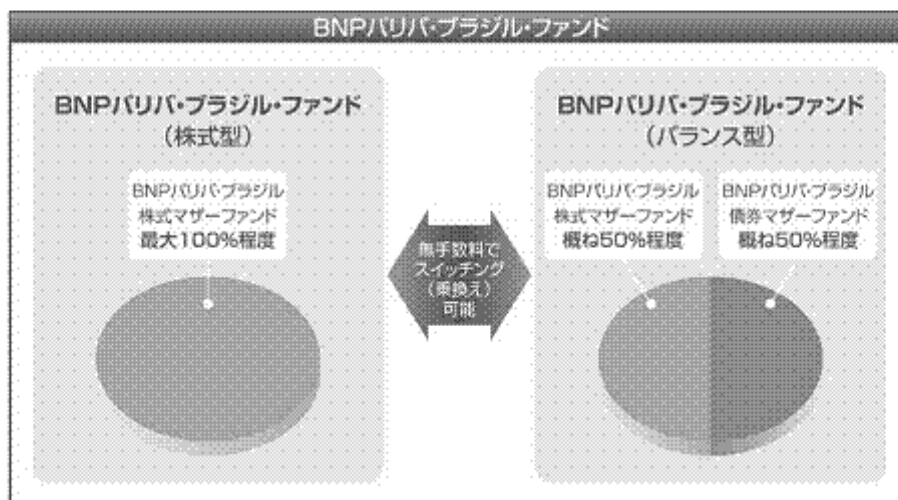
BNPパリバ・ブラジル・ファンド

BNPパリバ・ブラジル・ファンド
(株式型)

BNPパリバ・ブラジル
株式マザーファンド
最大100%程度

無手数料で
スイッチング
(乗換え)
可能

BNPパリバ・ブラジル・ファンド
(バランス型)

BNPパリバ・ブラジル
株式マザーファンド
概ね50%程度

BNPパリバ・ブラジル
債券マザーファンド
概ね50%程度